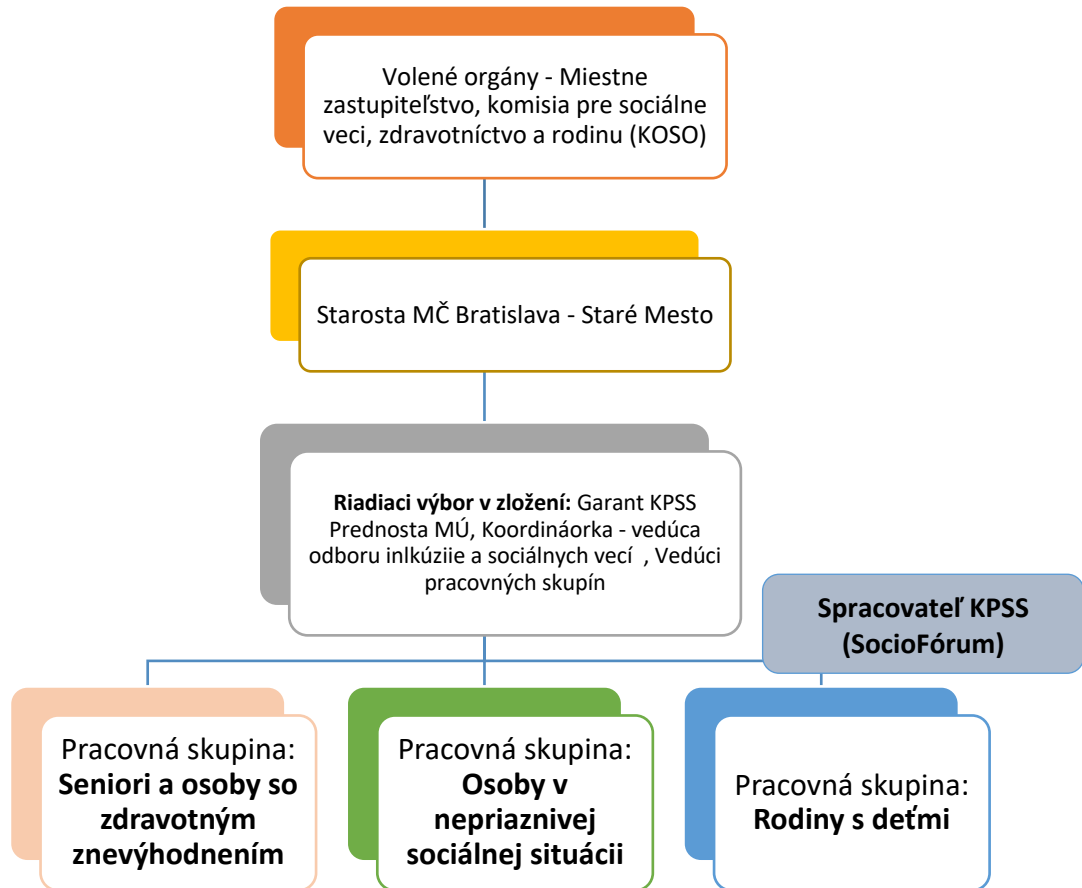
Volené orgány - Miestne zastupiteľstvo, komisia pre sociálne veci, zdravotníctvo a rodinu (KOSO)

Starosta MČ Bratislava - Staré Mesto

**Riadiaci výbor v zložení:** Garant KPSS Prednosta MÚ, Koordináorka - vedúca odboru inlkúziie a sociálnych vecí , Vedúci pracovných skupín

**Spracovateľ KPSS (SocioFórum)**

Pracovná skupina: **Seniori a osoby so zdravotným znevýhodnením**

Pracovná skupina: **Osoby v nepriaznivej sociálnej situácii**

Pracovná skupina: **Rodiny s deťmi**